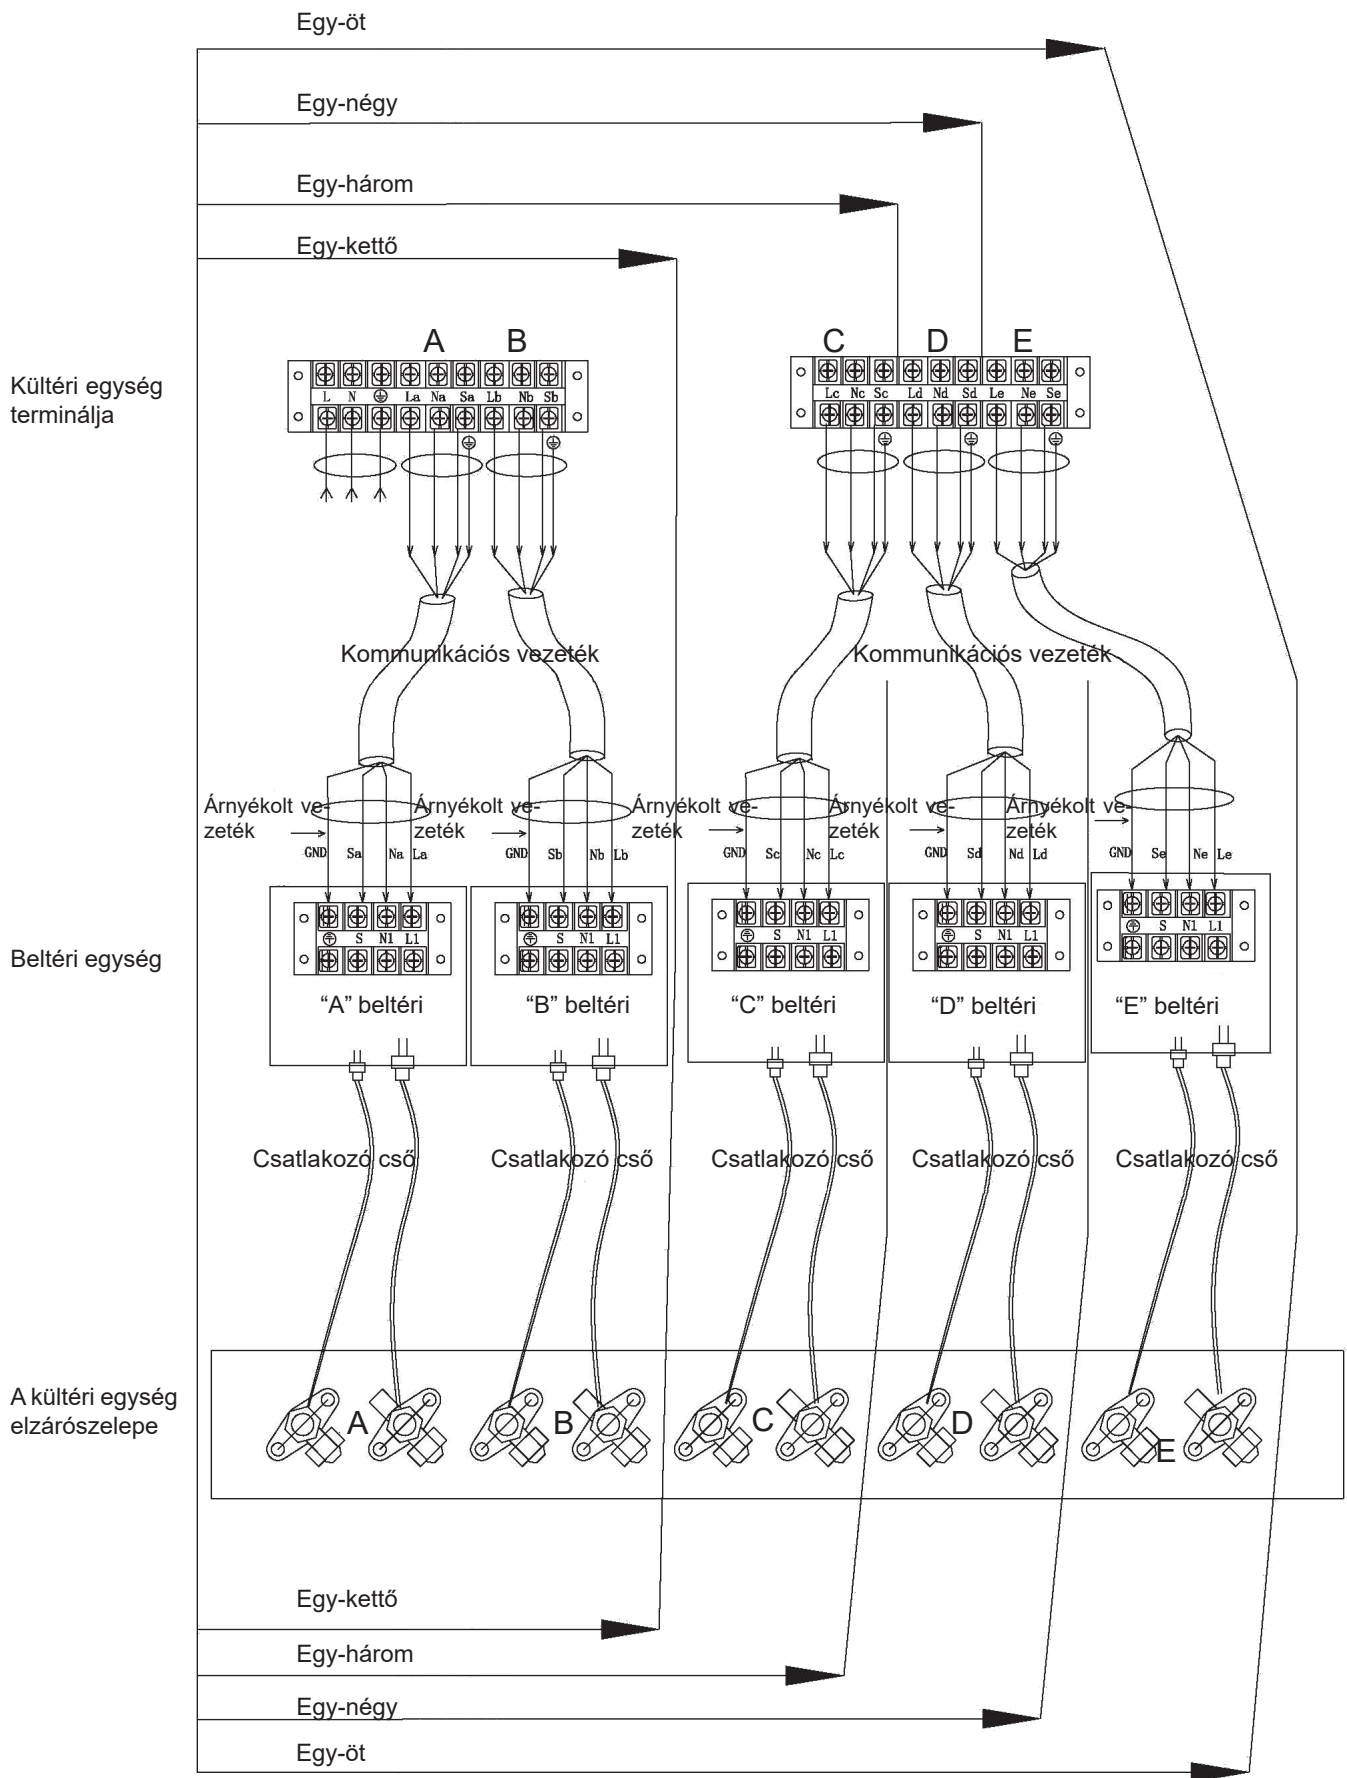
Egy-öt

Egy-négy

Egy-három

Egy-kettő

Kültéri egység terminálja

A B

L N La Na Sa Lb Nb Sb

C D E

Lc Nc Sc Ld Nd Sd Le Ne Se

Kommunikációs vezeték

Kommunikációs vezeték

Árnyékolt vezeték

Árnyékolt vezeték

Árnyékolt vezeték

Árnyékolt vezeték

Árnyékolt vezeték

GND Sa Na La

GND Sb Nb Lb

GND Sc Nc Lc

GND Sd Nd Ld

GND Se Ne Le

Beltéri egység

S N1 L1

S N1 L1

S N1 L1

S N1 L1

S N1 L1

"A" beltéri

"B" beltéri

"C" beltéri

"D" beltéri

"E" beltéri

Csatlakozó cső

Csatlakozó cső

Csatlakozó cső

Csatlakozó cső

Csatlakozó cső

A kültéri egység elzárószelepe

A B C D E

Egy-kettő

Egy-három

Egy-négy

Egy-öt